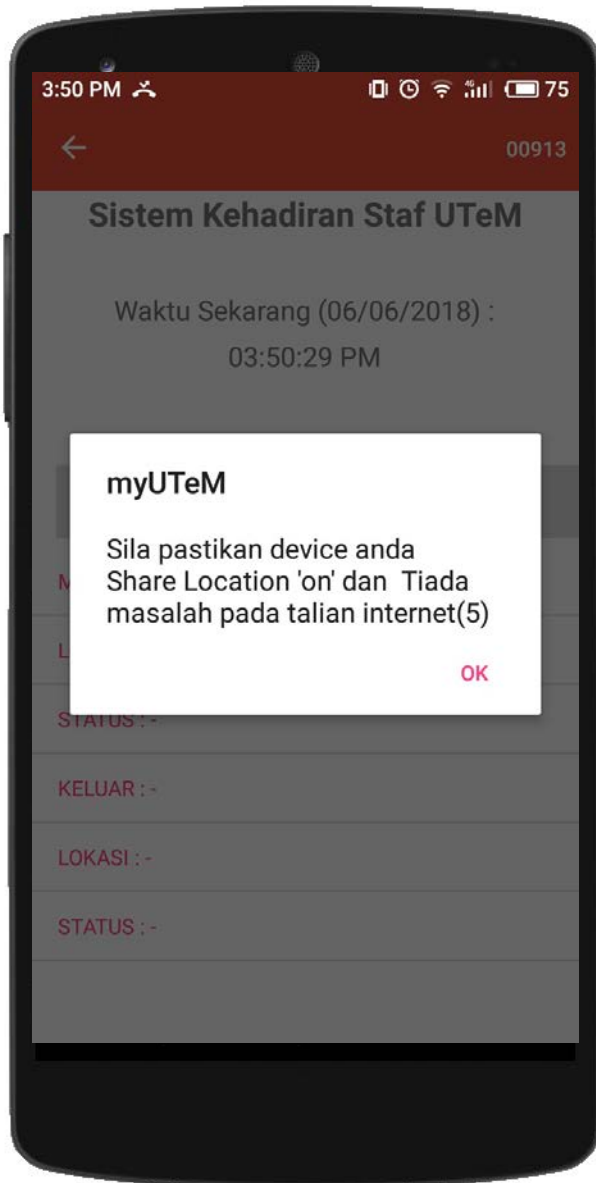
3:50 PM 75

00913

Sistem Kehadiran Staf UTeM

Waktu Sekarang (06/06/2018) :
03:50:29 PM

myUTeM

Sila pastikan device anda Share Location 'on' dan Tiada masalah pada talian internet(5)

OK

M

L

STATUS : -

KELUAR : -

LOKASI : -

STATUS : -